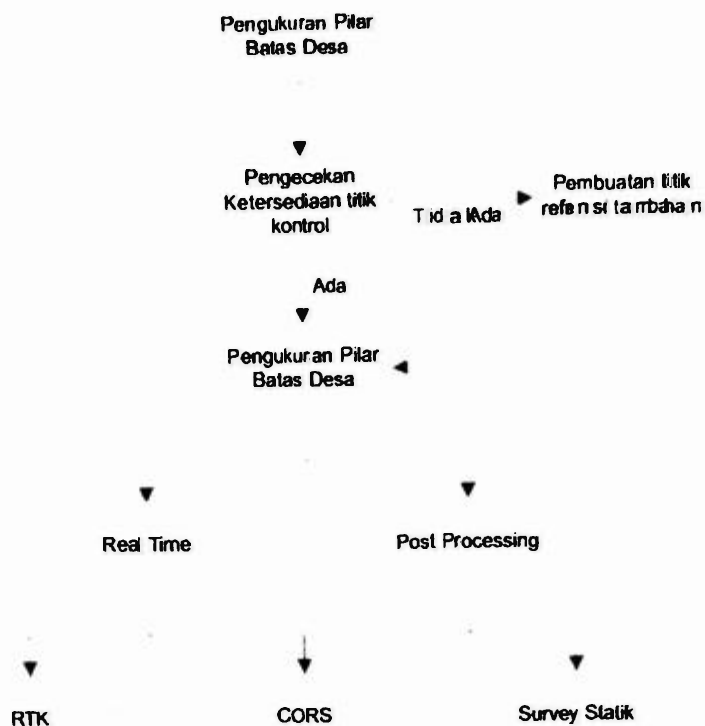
Pengukuran Pilar Batas Desa

Pengecekan Ketersediaan titik kontrol

T id a kAda

Pembuatan titik refe n si ta mbaha n

Ada

Pengukuran Pilar Batas Desa

Real Time

Post Processing

RTK

CORS

Survey Statik